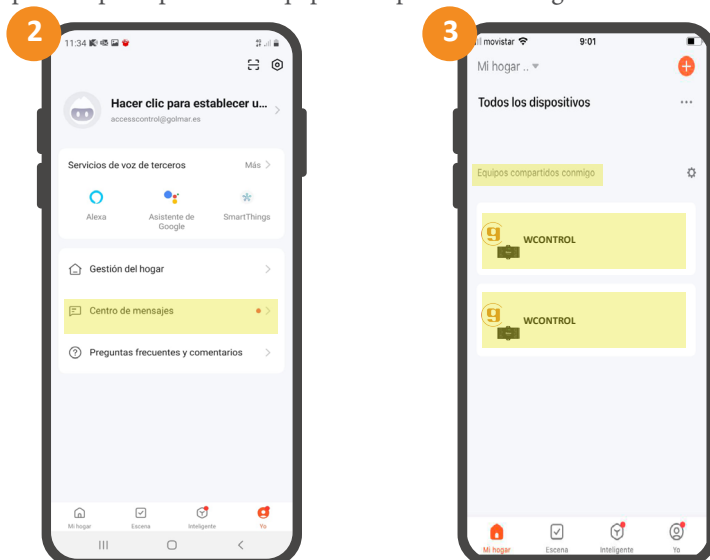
2

11:34

Hacer clic para establecer u...
accesscontrol@golmar.es

Servicios de voz de terceros
Más >

Alexa
Asistente de Google
SmartThings

Gestión del hogar

Centro de mensajes

Preguntas frecuentes y comentarios

Mi hogar
Escena
Inteligente
Yo

3

movistar
9:01

Mi hogar ..

Todos los dispositivos

Equipos compartidos conmigo

WCONTROL

WCONTROL

Mi hogar
Escena
Inteligente
Yo